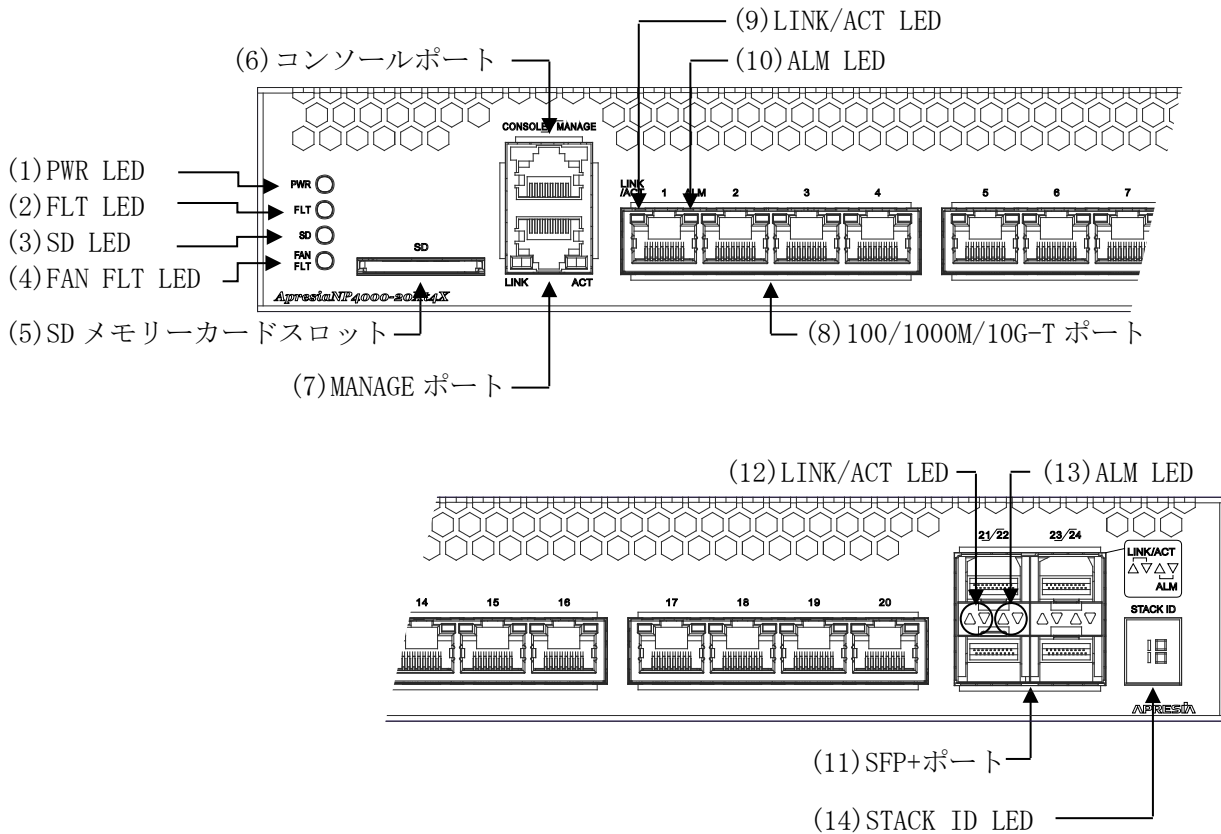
(9)LINK/ACT LED
(6)コンソールポート
(10)ALM LED
CONSOLE MANAGE
(1)PWR LED
PWR
(2)FLT LED
FLT
(3)SD LED
SD
(4)FAN FLT LED
FAN FLT
SD
LINK /ACT
1
ALM
2
3
4
5
6
7
LINK
ACT
ApresiaNP4000-20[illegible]4X
(5)SD メモリーカードスロット
(8)100/1000M/10G-T ポート
(7)MANAGE ポート

(12)LINK/ACT LED
(13)ALM LED
21/22
23/24
LINK/ACT
ALM
14
15
16
17
18
19
20
STACK ID
APRESIA
(11)SFP+ポート
(14)STACK ID LED